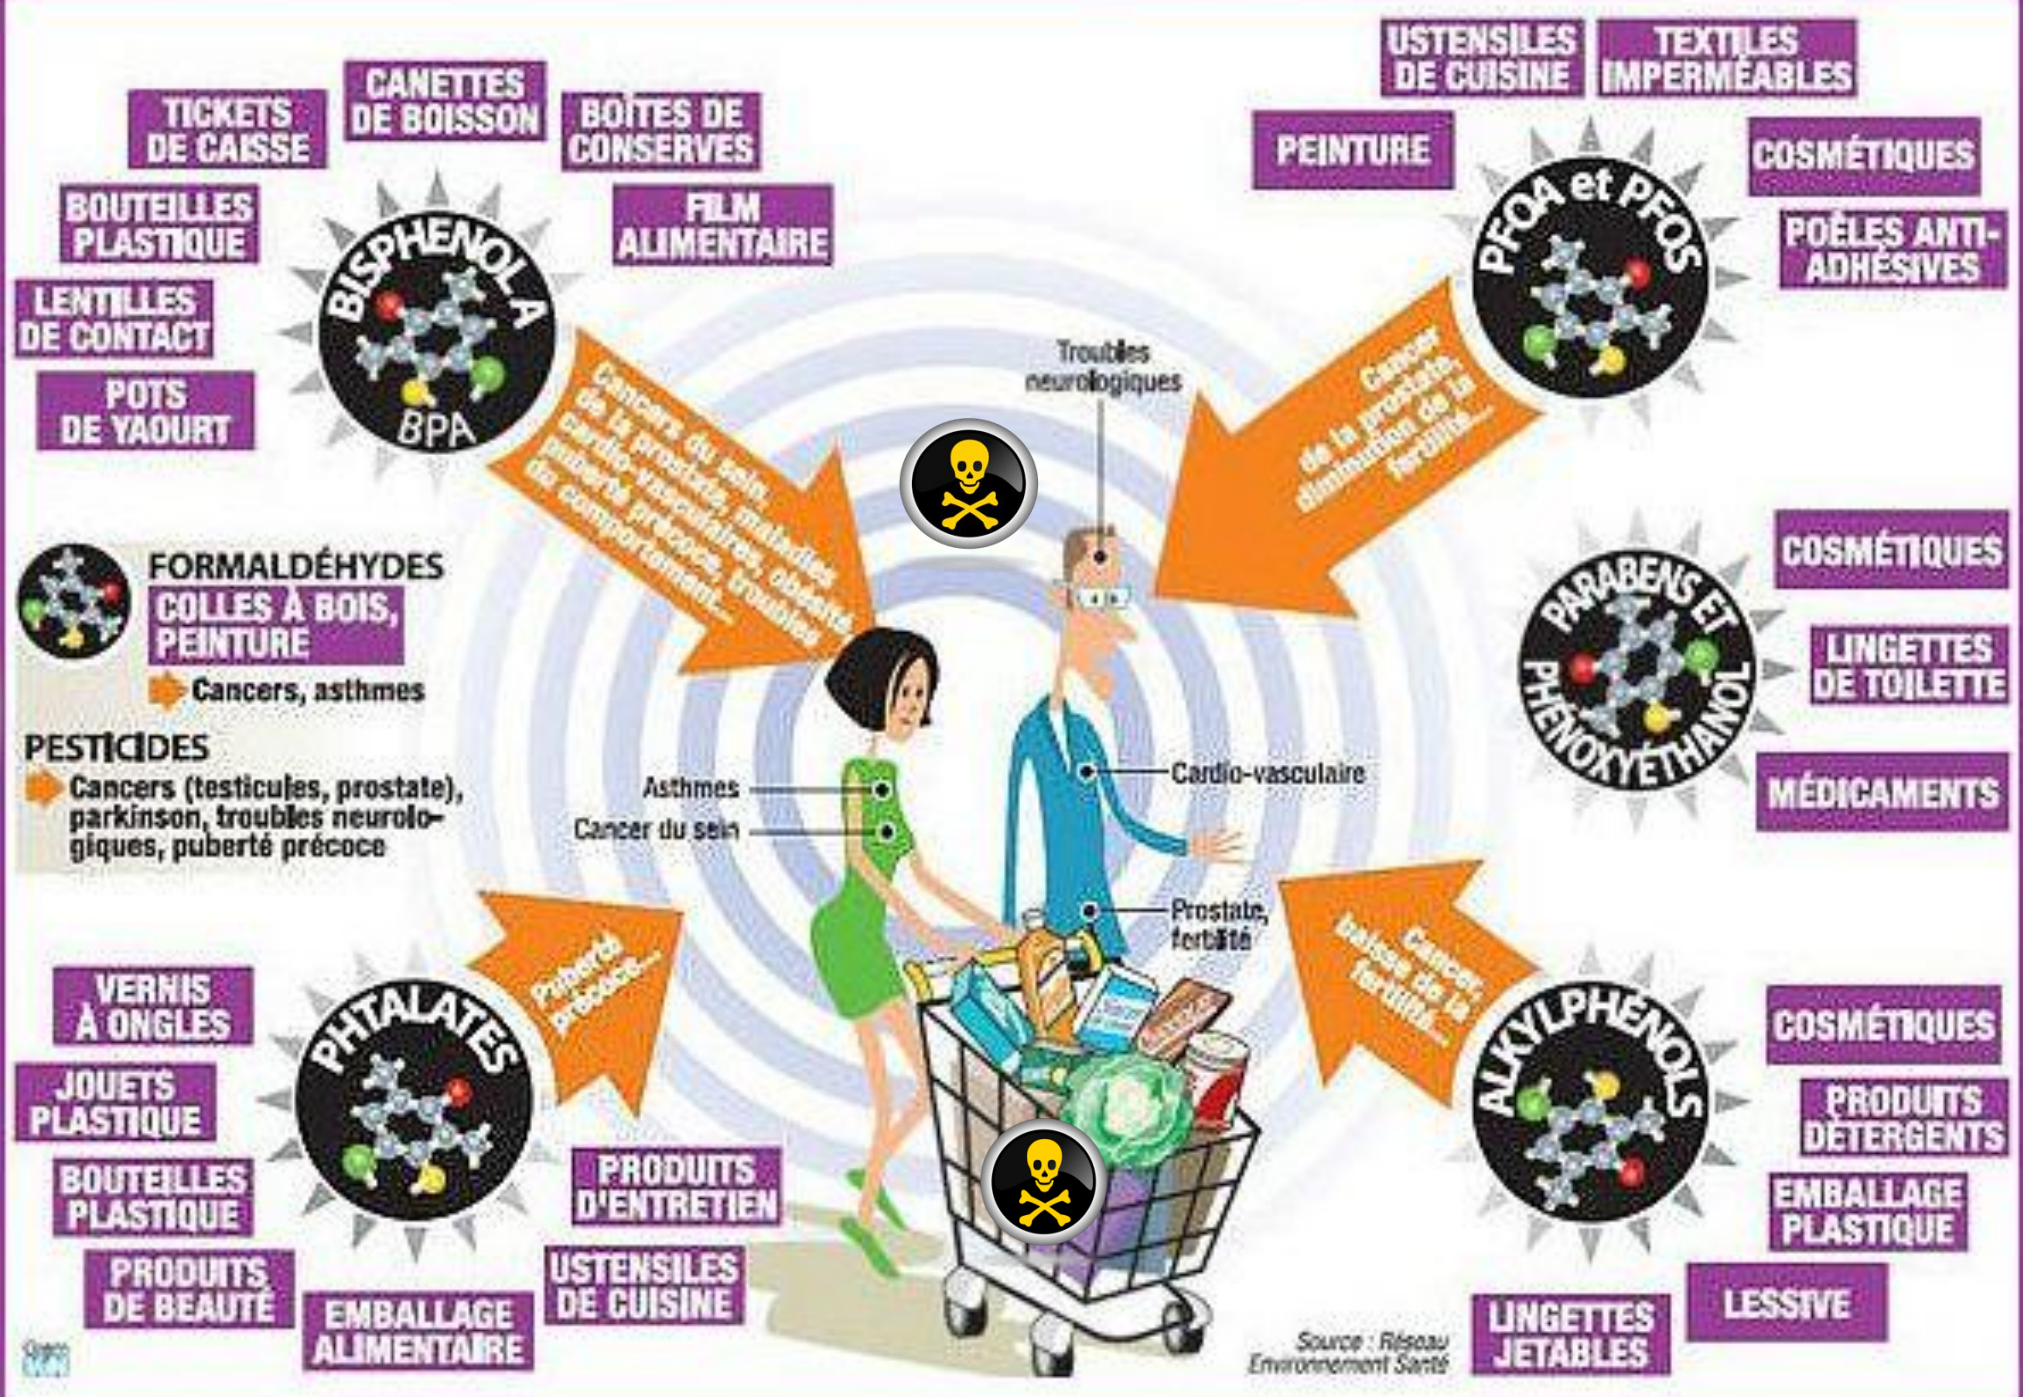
TICKETS DE CAISSE

CANETTES DE BOISSON

BOÎTES DE CONSERVES

FILM ALIMENTAIRE

BOUTEILLES PLASTIQUE

LENTILLES DE CONTACT

POTS DE YAOURT

BISPHENOL A

BPA

Cancers du sein, de la prostate, maladies cardio-vasculaires, obésité, puberté précoce, troubles du comportement...

USTENSILES DE CUISINE

TEXTILES IMPERMÉABLES

PEINTURE

COSMÉTIQUES

POÊLES ANTI-ADHÉSIVES

PFOA et PFOS

Cancer de la prostate, diminution de la fertilité...

Troubles neurologiques

FORMALDÉHYDES

COLLES À BOIS, PEINTURE

Cancers, asthmes

PESTICIDES

Cancers (testicules, prostate), parkinson, troubles neurologiques, puberté précoce

COSMÉTIQUES

LINGETTES DE TOILETTE

PARABENS ET PHÉNOXYÉTHANOL

MÉDICAMENTS

Asthmes

Cancer du sein

Cardio-vasculaire

Prostate, fertilité

VERNIS À ONGLES

JOUETS PLASTIQUE

BOUTEILLES PLASTIQUE

PRODUITS DE BEAUTÉ

PHTALATES

Puberté précoce...

PRODUITS D'ENTRETIEN

USTENSILES DE CUISINE

EMBALLAGE ALIMENTAIRE

Cancer, baisse de la fertilité...

ALKYLPHÉNOLS

COSMÉTIQUES

PRODUITS DÉTERGENTS

EMBALLAGE PLASTIQUE

LESSIVE

LINGETTES JETABLES

Source : Réseau Environnement Santé